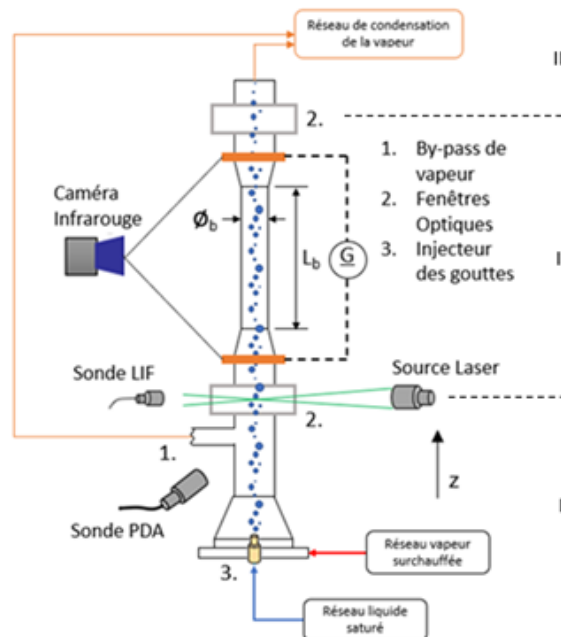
Réseau de condensation de la vapeur

2.

1. By-pass de vapeur
2. Fenêtres Optiques
3. Injecteur des gouttes

Caméra Infrarouge

$\emptyset_b$

$L_b$

G

Sonde LIF

Source Laser

2.

1.

z

Sonde PDA

Réseau vapeur surchauffée

3.

Réseau liquide saturé